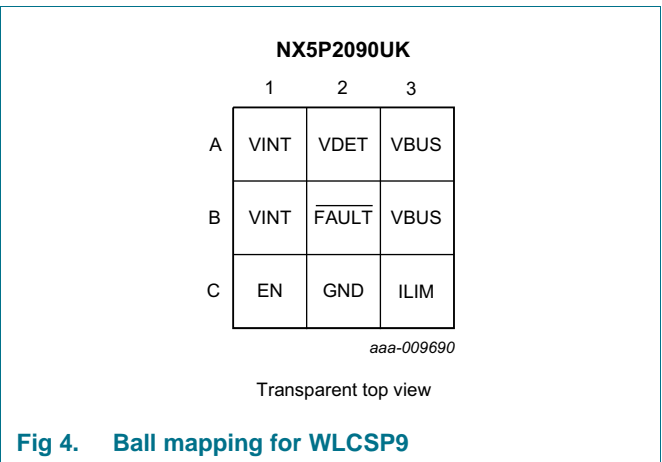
NX5P2090UK

|   | 1 | 2 | 3 |
|---|---|---|---|
| A | VINT | VDET | VBUS |
| B | VINT | $\overline{\text{FAULT}}$ | VBUS |
| C | EN | GND | ILIM |

aaa-009690

Transparent top view

Fig 4. Ball mapping for WLCSP9